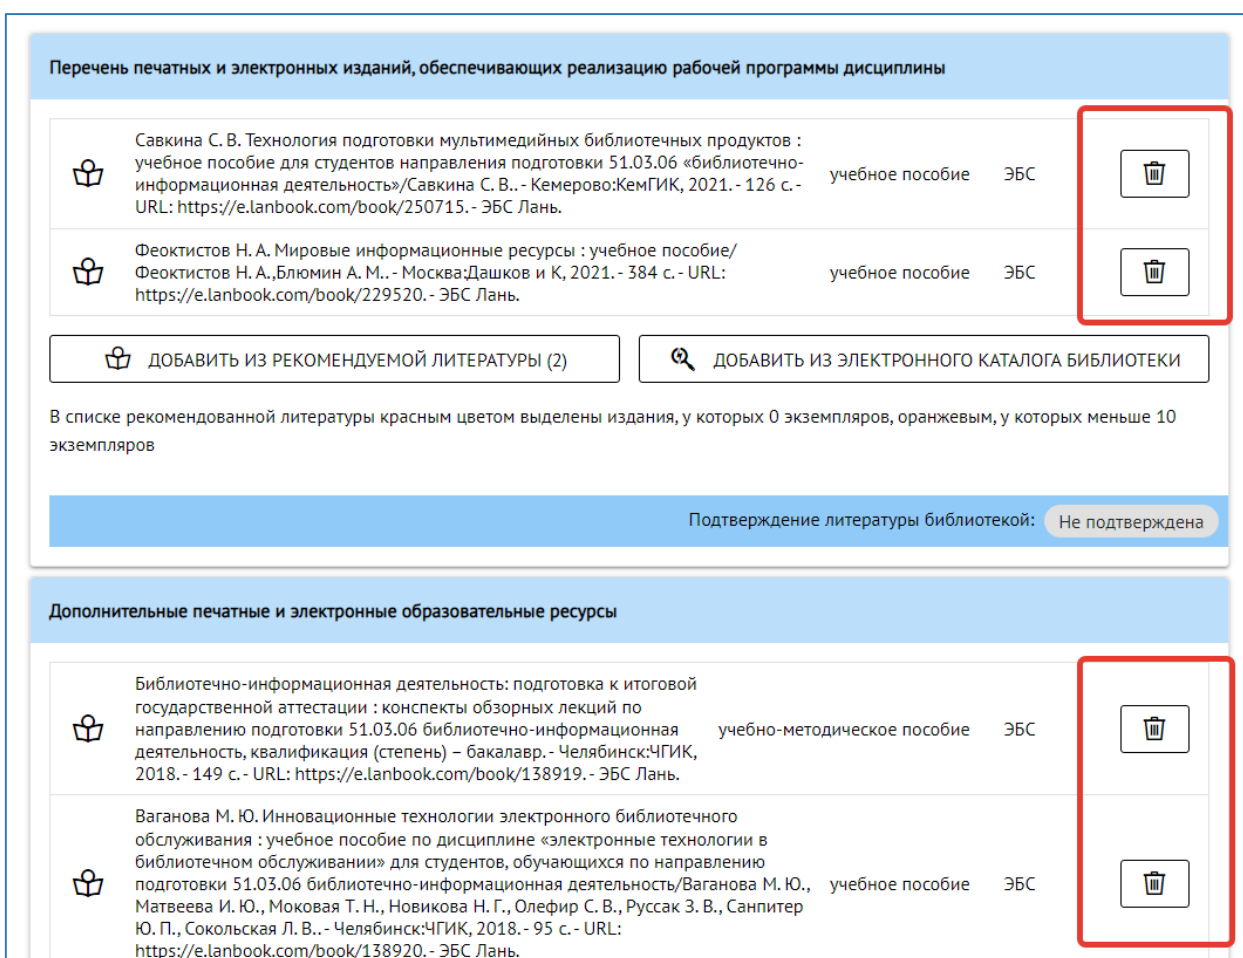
Перечень печатных и электронных изданий, обеспечивающих реализацию рабочей программы дисциплины

| | | | |
|---|---|---|---|
| Савкина С. В. Технология подготовки мультимедийных библиотечных продуктов : учебное пособие для студентов направления подготовки 51.03.06 «библиотечно-информационная деятельность»/Савкина С. В..- Кемерово:КемГИК, 2021.- 126 с.- URL: https://e.lanbook.com/book/250715.- ЭБС Лань. | учебное пособие | ЭБС | |
| Феоктистов Н. А. Мировые информационные ресурсы : учебное пособие/ Феоктистов Н. А.,Блюмин А. М..- Москва:Дашков и К, 2021.- 384 с.- URL: https://e.lanbook.com/book/229520.- ЭБС Лань. | учебное пособие | ЭБС | |

ДОБАВИТЬ ИЗ РЕКОМЕНДУЕМОЙ ЛИТЕРАТУРЫ (2)

ДОБАВИТЬ ИЗ ЭЛЕКТРОННОГО КАТАЛОГА БИБЛИОТЕКИ

В списке рекомендованной литературы красным цветом выделены издания, у которых 0 экземпляров, оранжевым, у которых меньше 10 экземпляров

Подтверждение литературы библиотекой: Не подтверждена

Дополнительные печатные и электронные образовательные ресурсы

| | | | |
|---|---|---|---|
| Библиотечно-информационная деятельность: подготовка к итоговой государственной аттестации : конспекты обзорных лекций по направлению подготовки 51.03.06 библиотечно-информационная деятельность, квалификация (степень) – бакалавр.- Челябинск:ЧГИК, 2018.- 149 с.- URL: https://e.lanbook.com/book/138919.- ЭБС Лань. | учебно-методическое пособие | ЭБС | |
| Ваганова М. Ю. Инновационные технологии электронного библиотечного обслуживания : учебное пособие по дисциплине «электронные технологии в библиотечном обслуживании» для студентов, обучающихся по направлению подготовки 51.03.06 библиотечно-информационная деятельность/Ваганова М. Ю., Матвеева И. Ю., Моковая Т. Н., Новикова Н. Г., Олефир С. В., Руссак З. В., Санпитер Ю. П., Сокольская Л. В..- Челябинск:ЧГИК, 2018.- 95 с.- URL: https://e.lanbook.com/book/138920.- ЭБС Лань. | учебное пособие | ЭБС | |